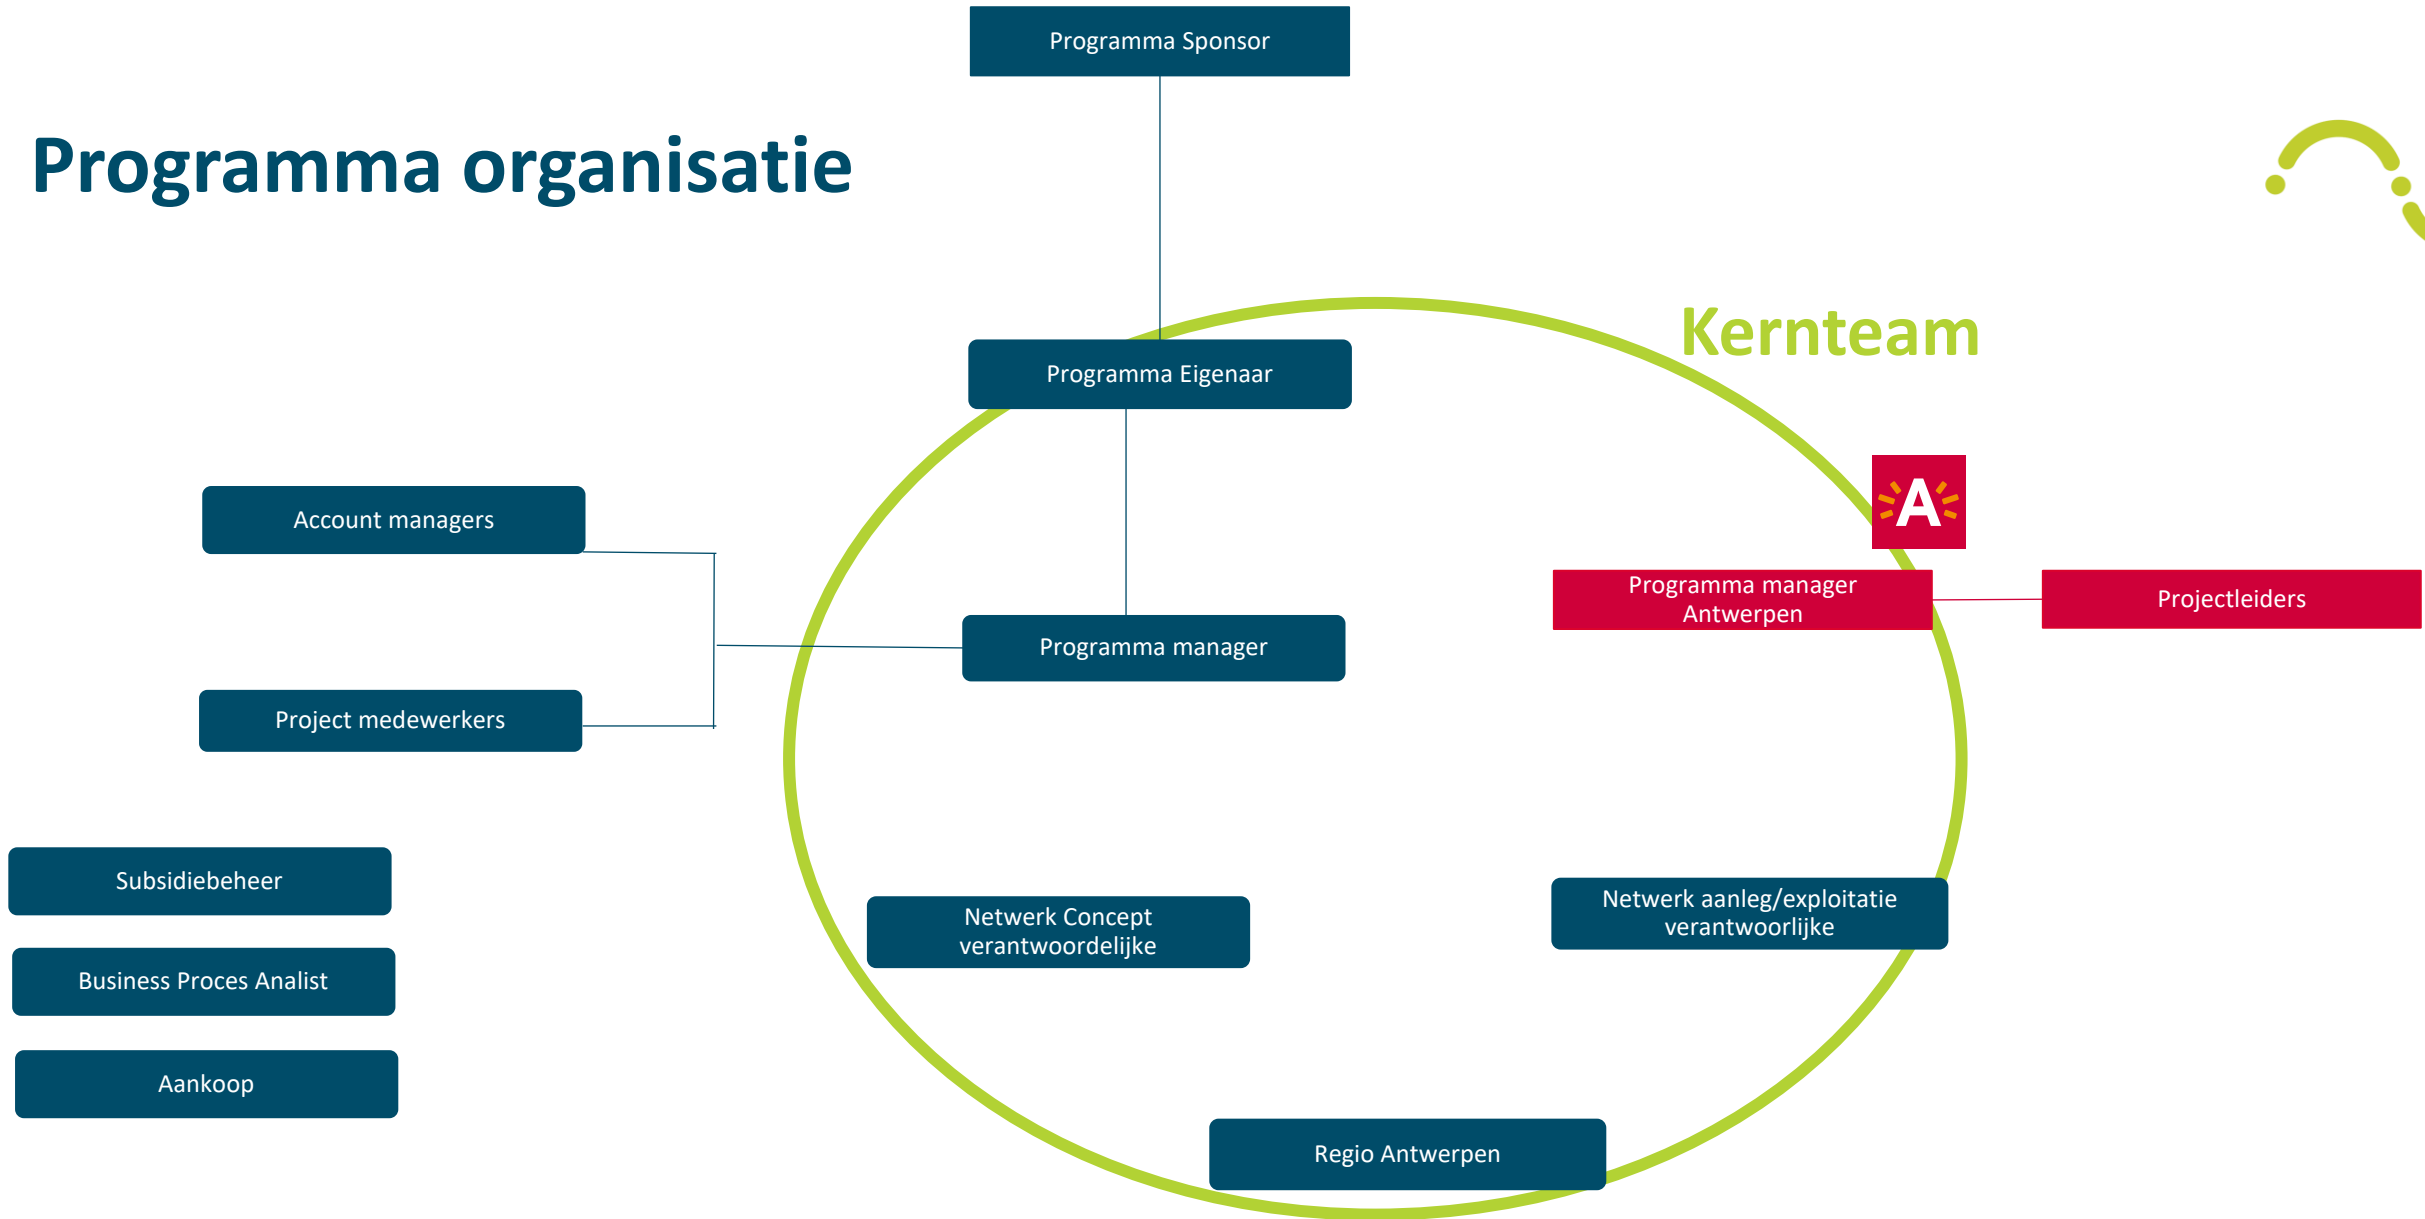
Programma Sponsor

Programma organisatie

Kernteam

Programma Eigenaar

A

Account managers

Programma manager Antwerpen

Projectleiders

Programma manager

Project medewerkers

Subsidiebeheer

Business Proces Analist

Aankoop

Netwerk Concept verantwoordelijke

Netwerk aanleg/exploitatie verantwoorlijke

Regio Antwerpen